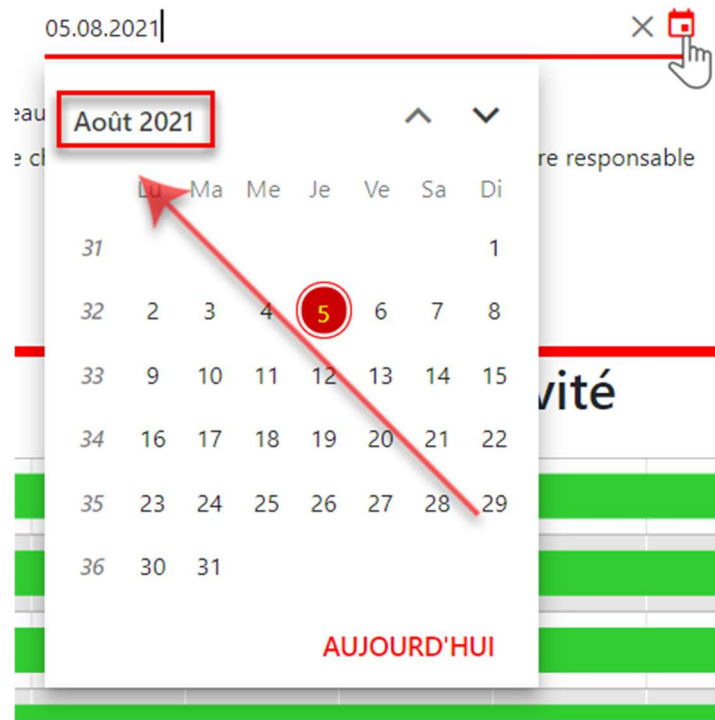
05.08.2021

eau
e ch
re responsable
vité

Août 2021

| | Lu | Ma | Me | Je | Ve | Sa | Di |
|---|---|---|---|---|---|---|---|
| 31 | | | | | | | 1 |
| 32 | 2 | 3 | 4 | 5 | 6 | 7 | 8 |
| 33 | 9 | 10 | 11 | 12 | 13 | 14 | 15 |
| 34 | 16 | 17 | 18 | 19 | 20 | 21 | 22 |
| 35 | 23 | 24 | 25 | 26 | 27 | 28 | 29 |
| 36 | 30 | 31 | | | | | |

AUJOURD'HUI